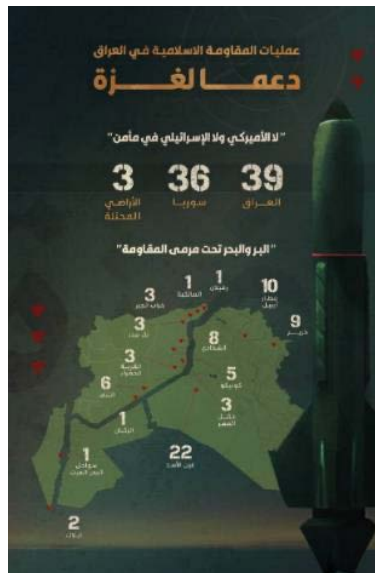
عمليات المقاومة الاسلامية في العراق
دعماً لغزة

" لا الأميركي ولا الإسرائيلي في مأمن "

39
العراق

36
سوريا

3
الأراضي المحتلة

" البر والبحر تحت مرمى المقاومة "

1
رميلان

1
المالكية

3
خراب الجير

10
مطار أربيل

9
حرير

3
تل بيدر

8
الشدادي

3
القرية الخضراء

5
كونيكو

6
التنف

3
حقل العمر

1
الركبان

1
سواحل البحر الميت

22
عين الأسد

2
ايلات